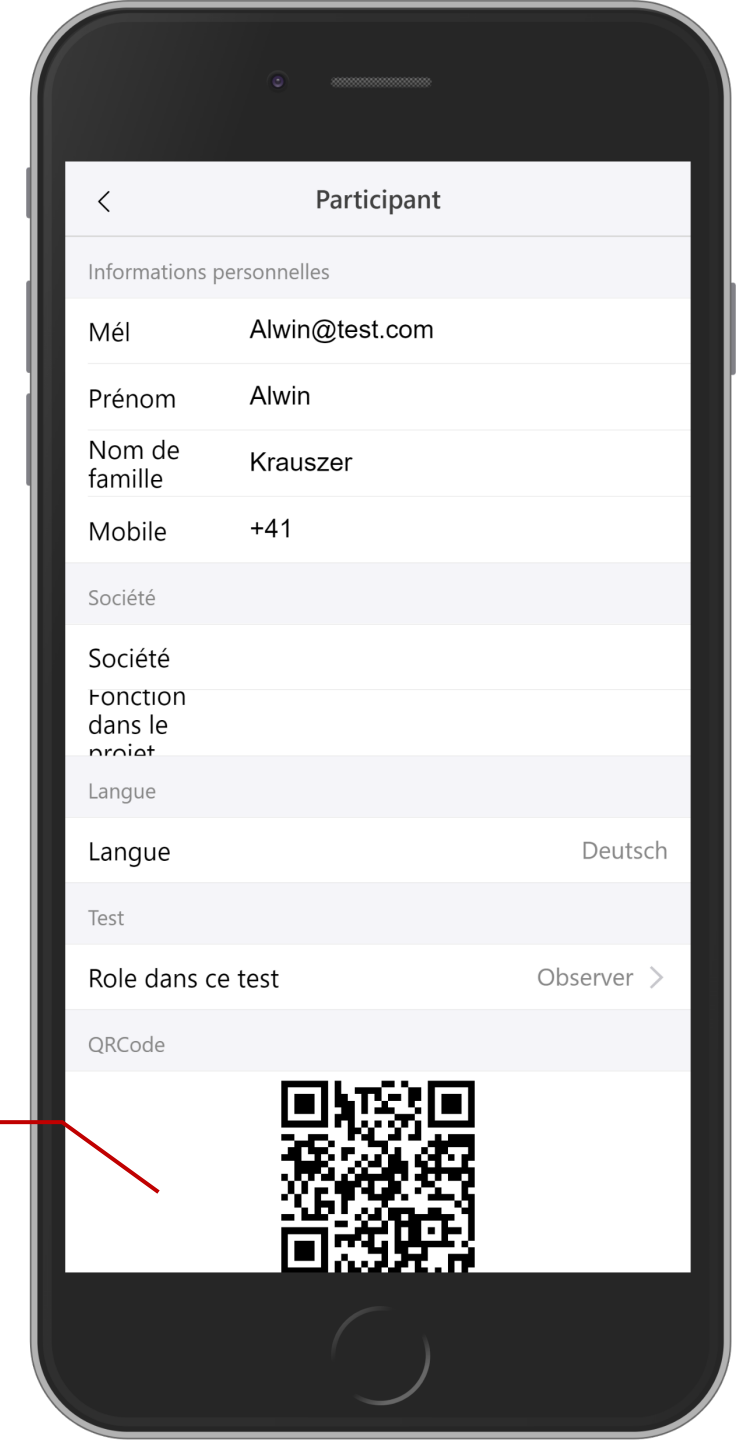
<

Participant

Informations personnelles

Mél Alwin@test.com

Prénom Alwin

Nom de famille Krauszer

Mobile +41

Société

Société

Fonction dans le projet

Langue

Langue Deutsch

Test

Role dans ce test Observer >

QRCode